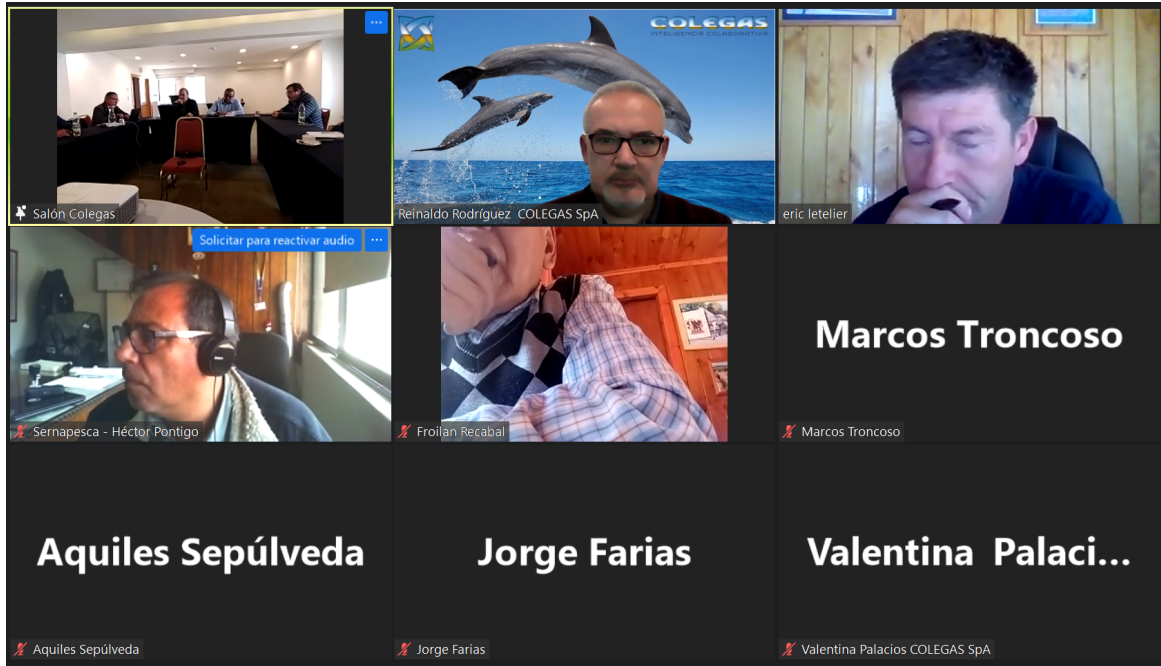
Salón Colegas

COLEGAS
INTELIGENCIA COLABORATIVA

Reinaldo Rodríguez COLEGAS SpA

eric letelier

Solicitar para reactivar audio

Sernapesca - Héctor Pontigo

Froilan Recabal

Marcos Troncoso

Marcos Troncoso

Aquiles Sepúlveda

Aquiles Sepúlveda

Jorge Farias

Jorge Farias

Valentina Palaci...

Valentina Palacios COLEGAS SpA